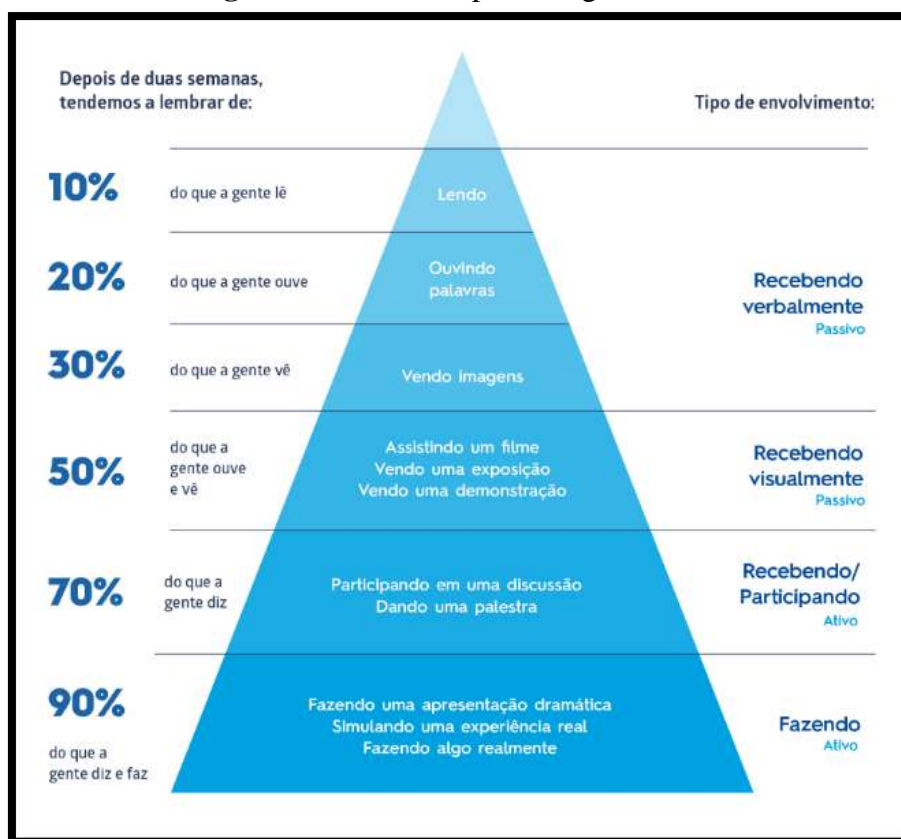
Depois de duas semanas, tendemos a lembrar de:

Tipo de envolvimento:

10% do que a gente lê

Lendo

20% do que a gente ouve

Ouvindo palavras

Recebendo verbalmente
Passivo

30% do que a gente vê

Vendo imagens

50% do que a gente ouve e vê

Assistindo um filme
Vendo uma exposição
Vendo uma demonstração

Recebendo visualmente
Passivo

70% do que a gente diz

Participando em uma discussão
Dando uma palestra

Recebendo/ Participando
Ativo

90% do que a gente diz e faz

Fazendo uma apresentação dramática
Simulando uma experiência real
Fazendo algo realmente

Fazendo
Ativo